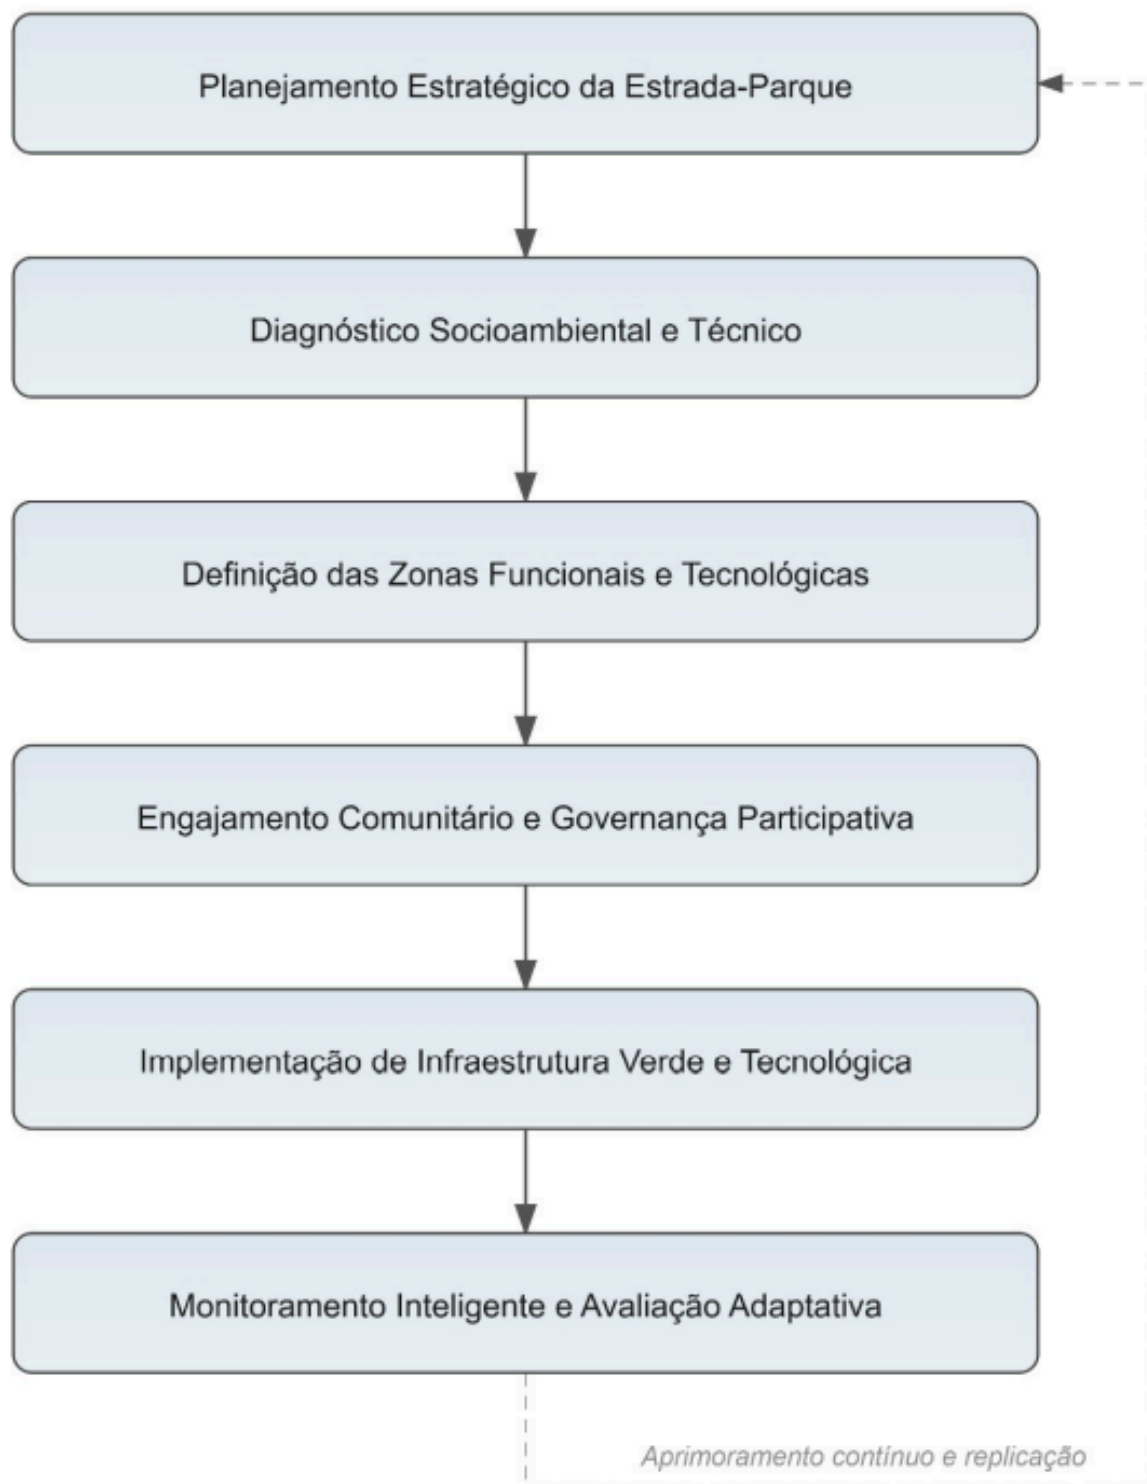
Planejamento Estratégico da Estrada-Parque

Diagnóstico Socioambiental e Técnico

Definição das Zonas Funcionais e Tecnológicas

Engajamento Comunitário e Governança Participativa

Implementação de Infraestrutura Verde e Tecnológica

Monitoramento Inteligente e Avaliação Adaptativa

Aprimoramento contínuo e replicação